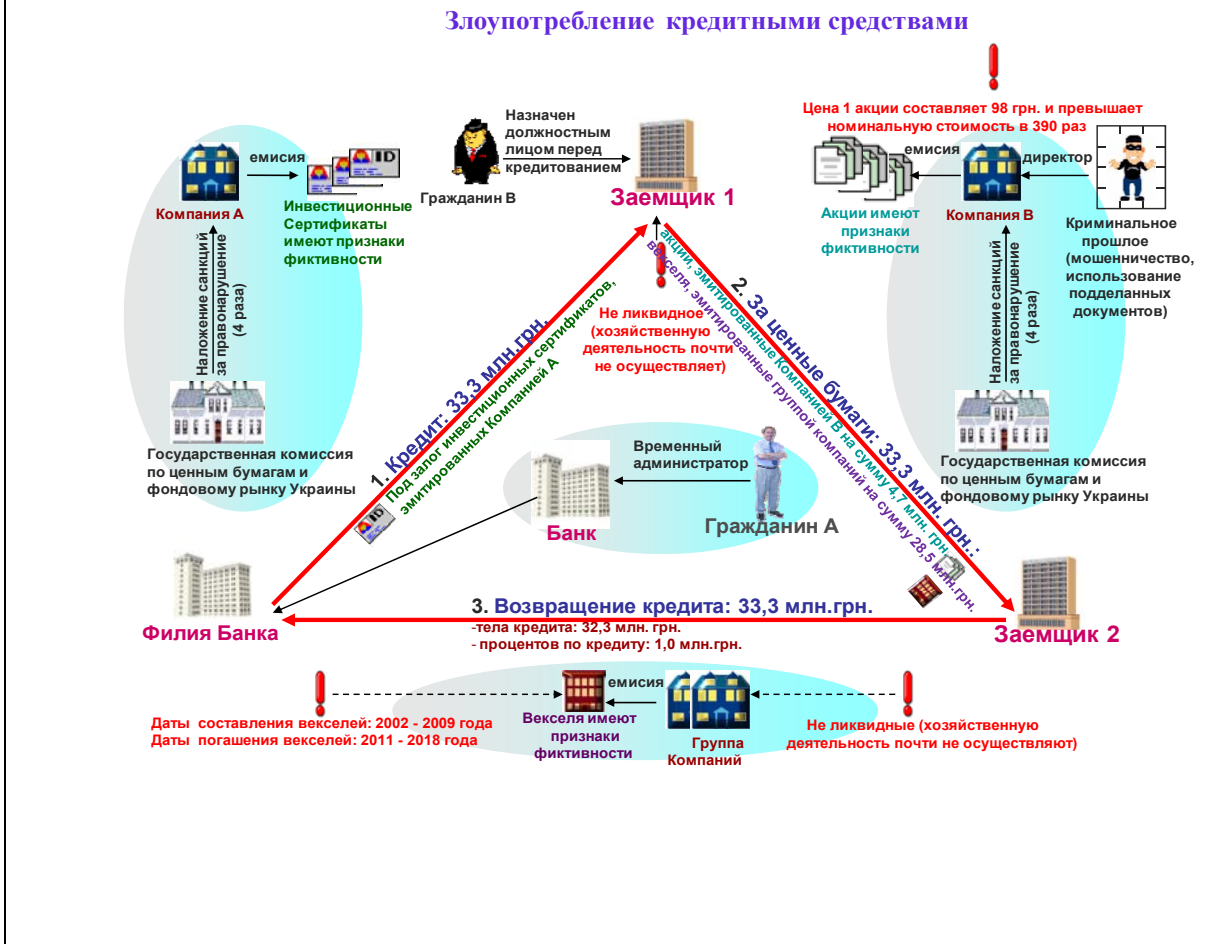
Злоупотребление кредитными средствами

Назначен должностным лицом перед кредитованием

Гражданин В

Заемщик 1

Цена 1 акции составляет 98 грн. и превышает номинальную стоимость в 390 раз

емисия

директор

Акции имеют признаки фиктивности

Компания В

Криминальное прошлое (мошенничество, использование подделанных документов)

емисия

ID

Компания А

Инвестиционные Сертификаты имеют признаки фиктивности

Наложение санкций за правонарушение (4 раза)

Государственная комиссия по ценным бумагам и фондовому рынку Украины

1. Кредит: 33,3 млн.грн. Под залог инвестиционных сертификатов, эмитированных Компанией А

Не ликвидное (хозяйственную деятельность почти не осуществляет)

2. За ценные бумаги: 33,3 млн. грн.: акции, эмитированные Компанией В на сумму 4,7 млн. грн., векселя, эмитированные группой компаний на сумму 28,5 млн.грн.

Наложение санкций за правонарушение (4 раза)

Государственная комиссия по ценным бумагам и фондовому рынку Украины

Временный администратор

Банк

Гражданин А

Филия Банка

3. Возвращение кредита: 33,3 млн.грн.
-тела кредита: 32,3 млн. грн.
- процентов по кредиту: 1,0 млн.грн.

Заемщик 2

емисия

Даты составления векселей: 2002 - 2009 года
Даты погашения векселей: 2011 - 2018 года

Векселя имеют признаки фиктивности

Группа Компаний

Не ликвидные (хозяйственную деятельность почти не осуществляют)